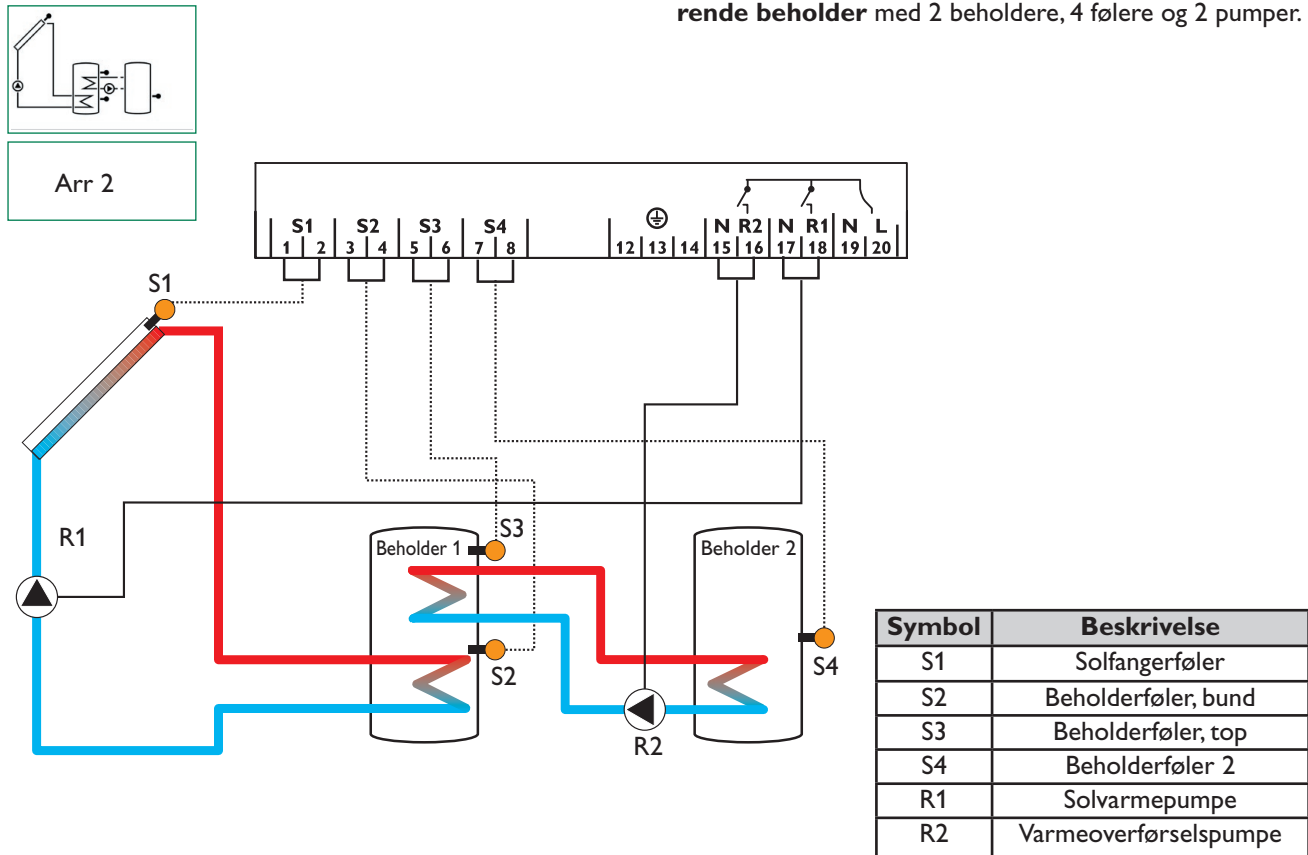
**rende beholder** med 2 beholdere, 4 følere og 2 pumper.

Arr 2

S1
1 2
S2
3 4
S3
5 6
S4
7 8
12 13 14
N R2
15 16
N R1
17 18
N L
19 20

S1

R1

Beholder 1

S3

S2

R2

Beholder 2

S4

| Symbol | Beskrivelse |
|---|---|
| S1 | Solfangerføler |
| S2 | Beholderføler, bund |
| S3 | Beholderføler, top |
| S4 | Beholderføler 2 |
| R1 | Solvarmepumpe |
| R2 | Varmeoverførselspumpe |